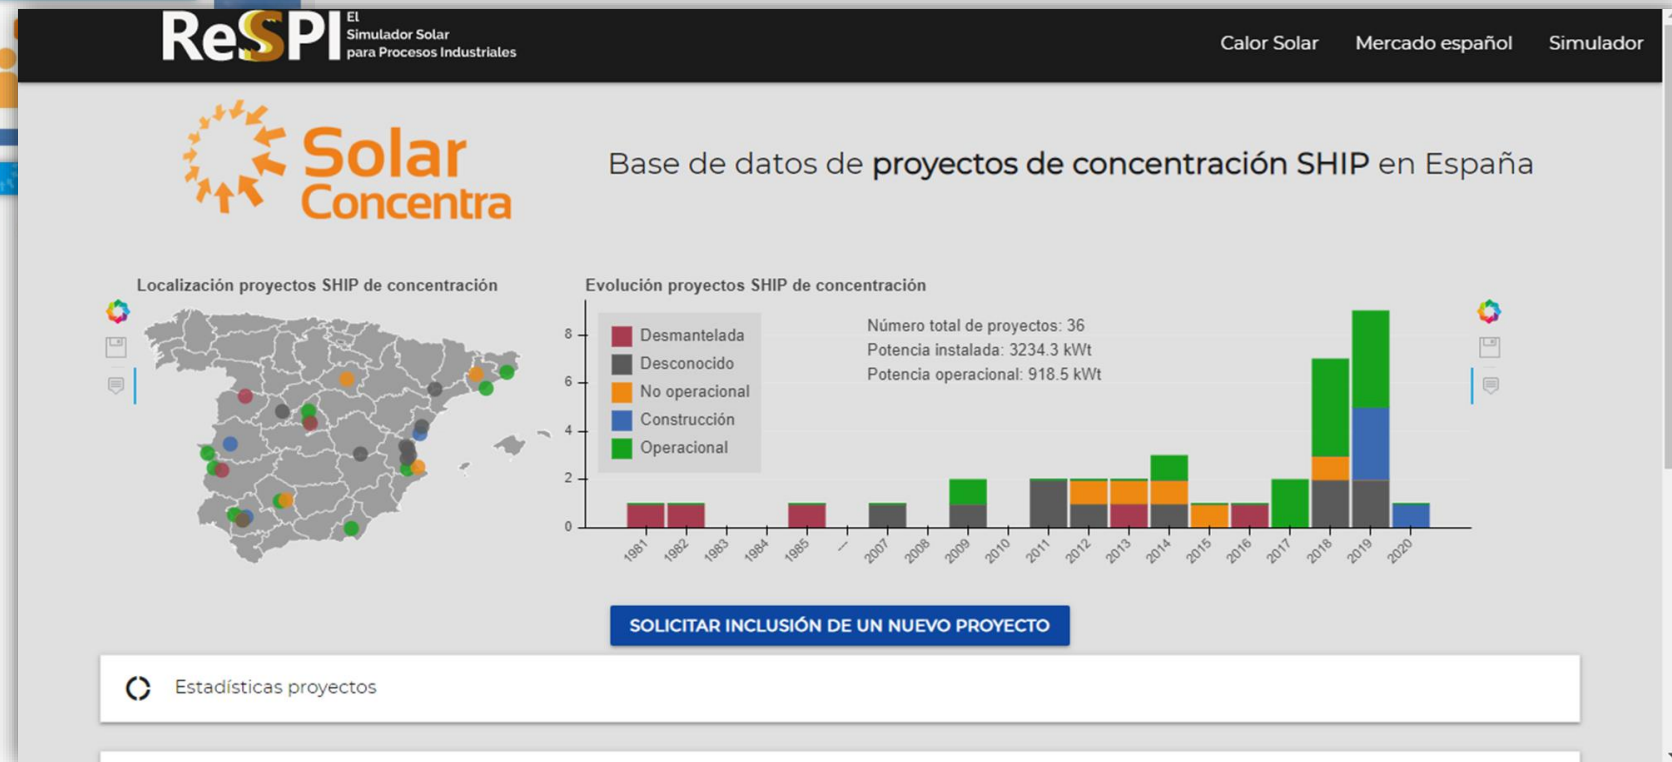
ReSPI El Simulador Solar para Procesos Industriales

Calor Solar Mercado español Simulador

Solar Concentra

Base de datos de **proyectos de concentración SHIP** en España

Localización proyectos SHIP de concentración

Evolución proyectos SHIP de concentración

Desmantelada
Desconocido
No operacional
Construcción
Operacional

Número total de proyectos: 36
Potencia instalada: 3234.3 kWt
Potencia operacional: 918.5 kWt

8
6
4
2
0

1981 1982 1983 1984 1985 — 2007 2008 2009 2010 2011 2012 2013 2014 2015 2016 2017 2018 2019 2020

SOLICITAR INCLUSIÓN DE UN NUEVO PROYECTO

Estadísticas proyectos